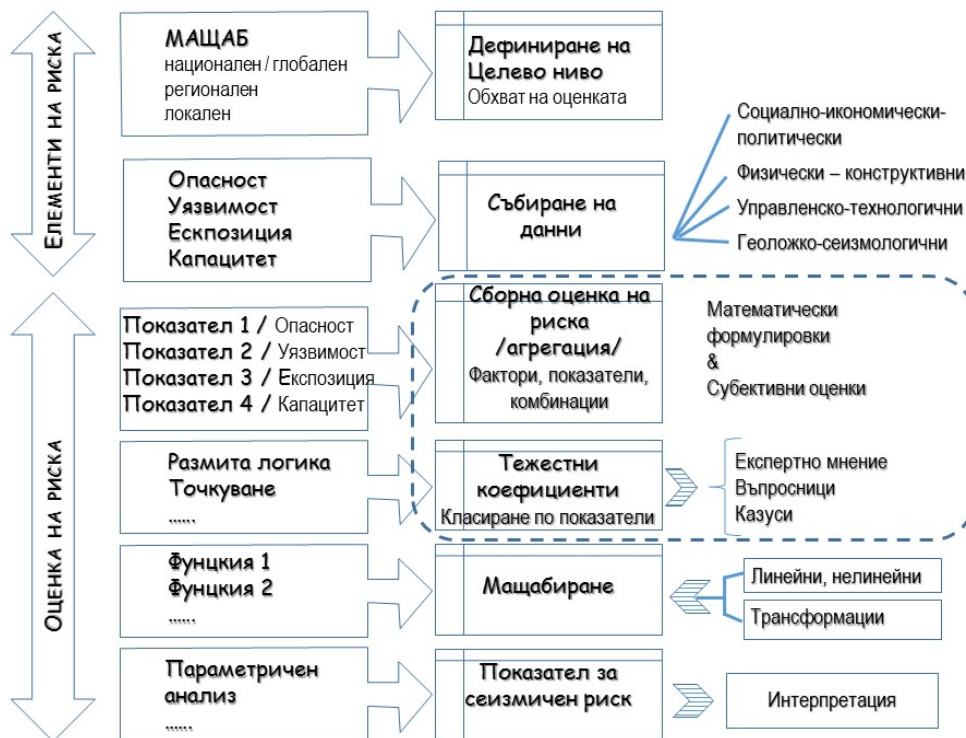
Елементи на риска

МАЩАБ
национален / глобален
регионален
локален

Дефиниране на Целево ниво
Обхват на оценката

Социално-икономически-политически
Физически – конструктивни
Управленско-технологични
Геоложко-сеизмологични

Опасност
Уязвимост
Ескпозиция
Капацитет

Събиране на данни

Оценка на риска

Показател 1 / Опасност
Показател 2 / Уязвимост
Показател 3 / Експозиция
Показател 4 / Капацитет

Сборна оценка на риска /агрегация/
Фактори, показатели, комбинации

Математически формулировки
&
Субективни оценки

Размита логика
Точкуване
......

Тежестни коефициенти
Класиране по показатели

Експертно мнение
Въпросници
Казуси

Функция 1
Функция 2
......

Мащабиране

Линейни, нелинейни
Трансформации

Параметричен анализ
......

Показател за сеизмичен риск

Интерпретация